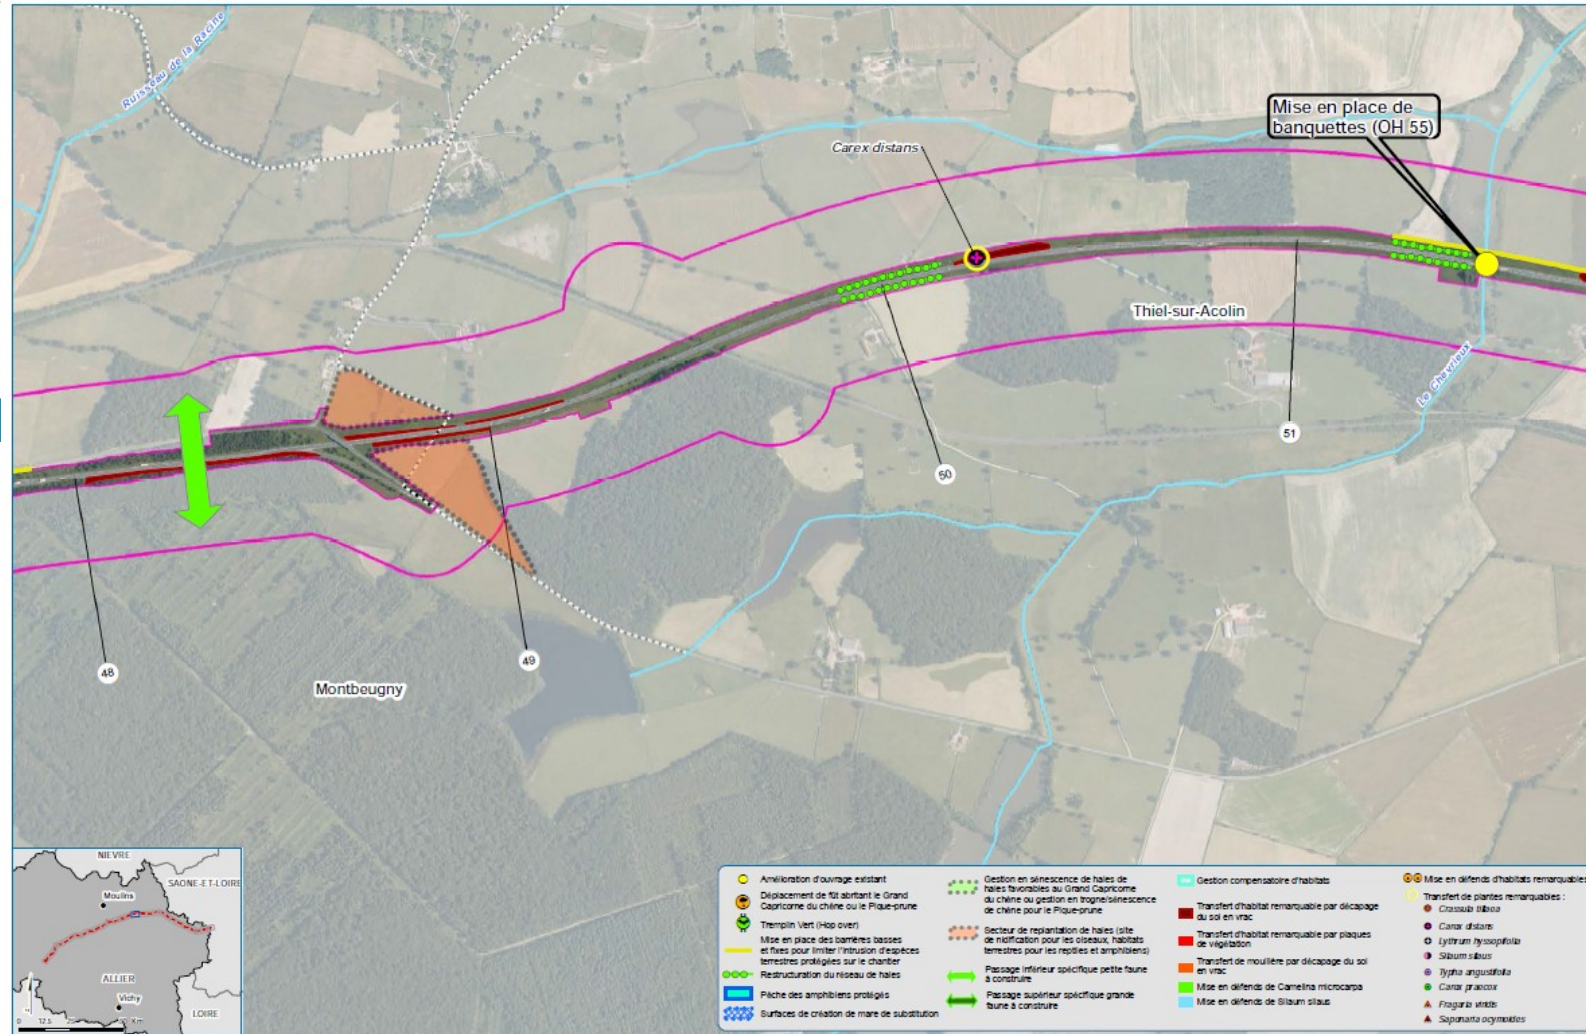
Ruisseau de la Racine

Carex distans

Mise en place de banquettes (OH 55)

Thiel-sur-Acolin

Le Charleux

51

50

49

48

Montbeugny

NIEVRE
SAONE-ET-LOIRE
Moulins
ALLIER
Vichy
LOIRE
0 12.5 Km

Amélioration d'ouvrage existant
Déplacement de fût abritant le Grand Capricorne du chêne ou le Pique-prune
Tremplin Vert (Hop over)
Mise en place des barrières basses et fixes pour limiter l'intrusion d'espèces terrestres protégées sur le chantier
Restructuration du réseau de haies
Pêche des amphibiens protégés
Surfaces de création de mare de substitution

Gestion en sénescence de haies de haies favorables au Grand Capricorne du chêne ou gestion en trogne/sénescence de chêne pour le Pique-prune
Secteur de replantation de haies (site de nidification pour les oiseaux, habitats terrestres pour les reptiles et amphibiens)
Passage inférieur spécifique petite faune à construire
Passage supérieur spécifique grande faune à construire

Gestion compensatoire d'habitats
Transfert d'habitat remarquable par décapage du sol en vrac
Transfert d'habitat remarquable par plaques de végétation
Transfert de mouillère par décapage du sol en vrac
Mise en défends de Camelina microcarpa
Mise en défends de Silaum silaus

Mise en défends d'habitats remarquables
Transfert de plantes remarquables :
Crassula tillaea
Carex distans
Lythrum hyssopifolia
Silaum silaus
Typha angustifolia
Carex praecox
Fragaria viridis
Saponaria ocymoides